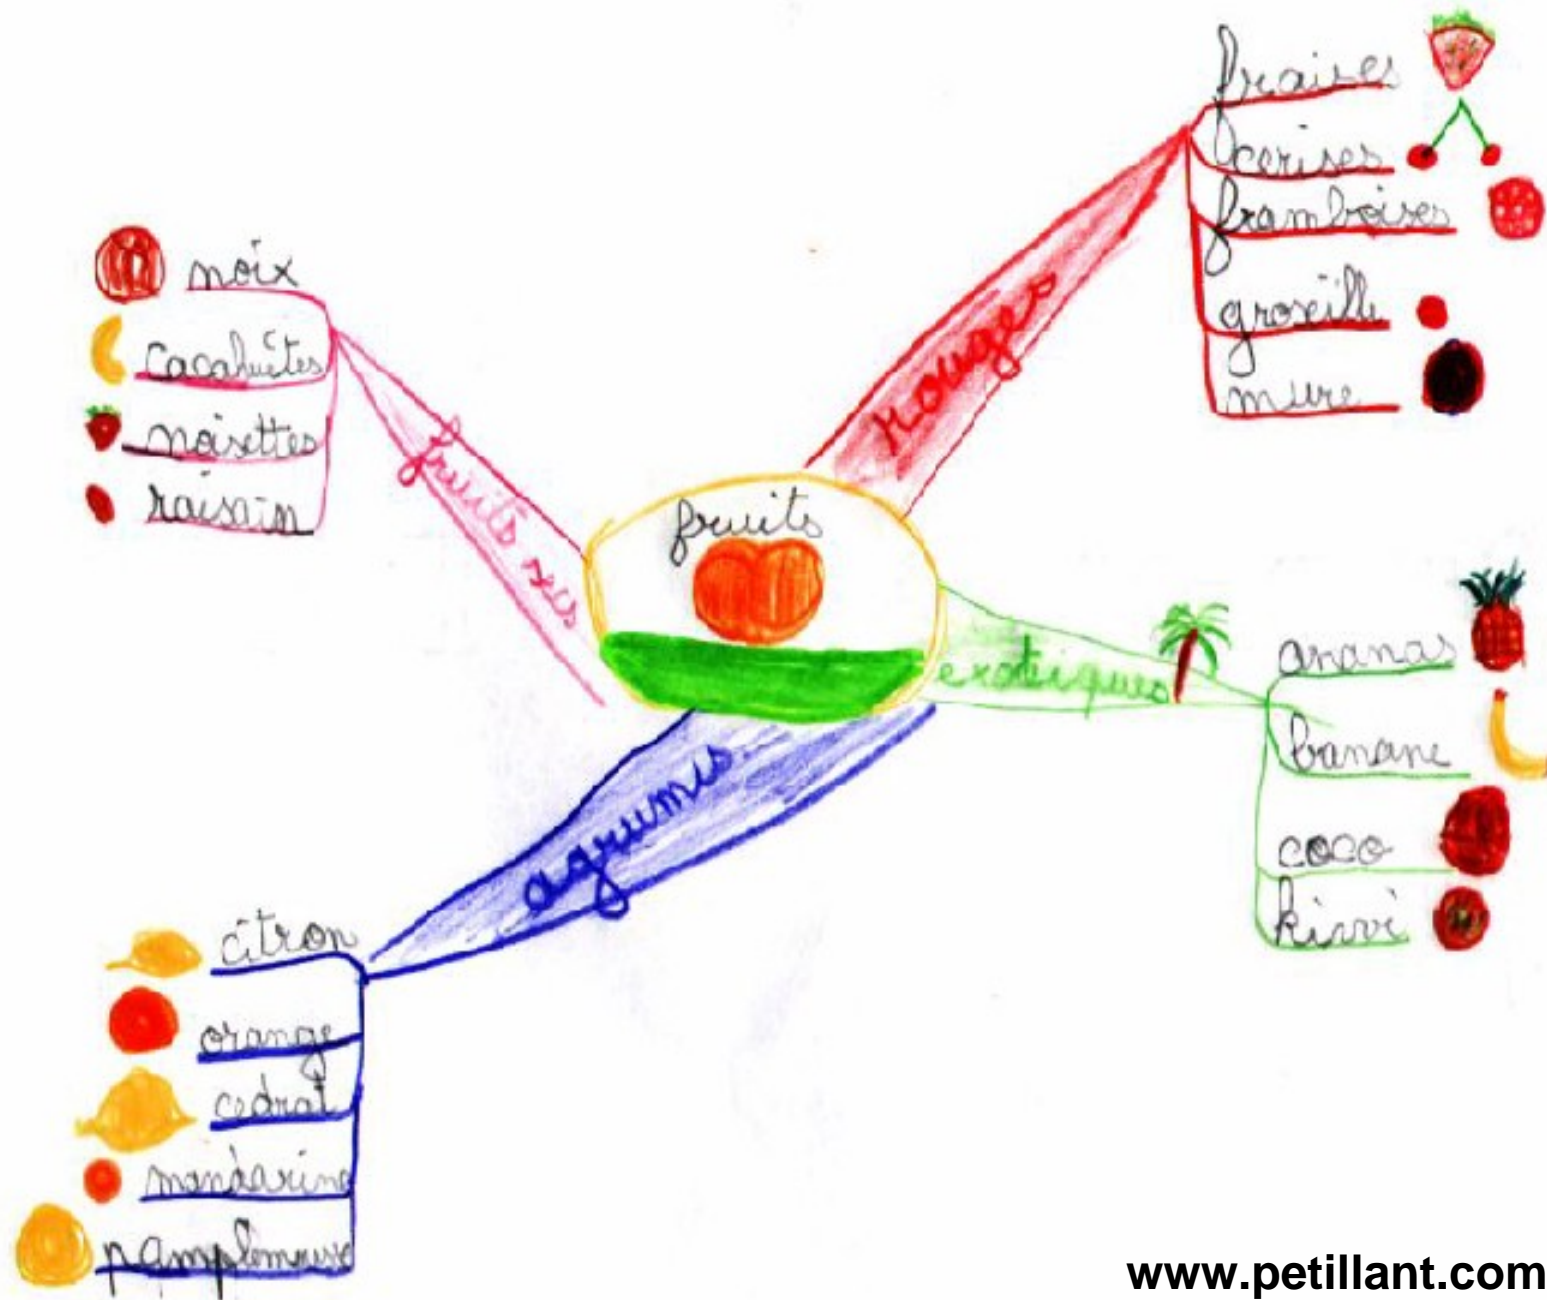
fruits

rouges
fraises
cerises
framboises
groseille
mure

fruits secs
noix
cacahuètes
noisettes
raisin

exotiques
ananas
banane
coco
kiwi

agrumes
citron
orange
cedrat
mandarine
pamplemousse

www.petillant.com